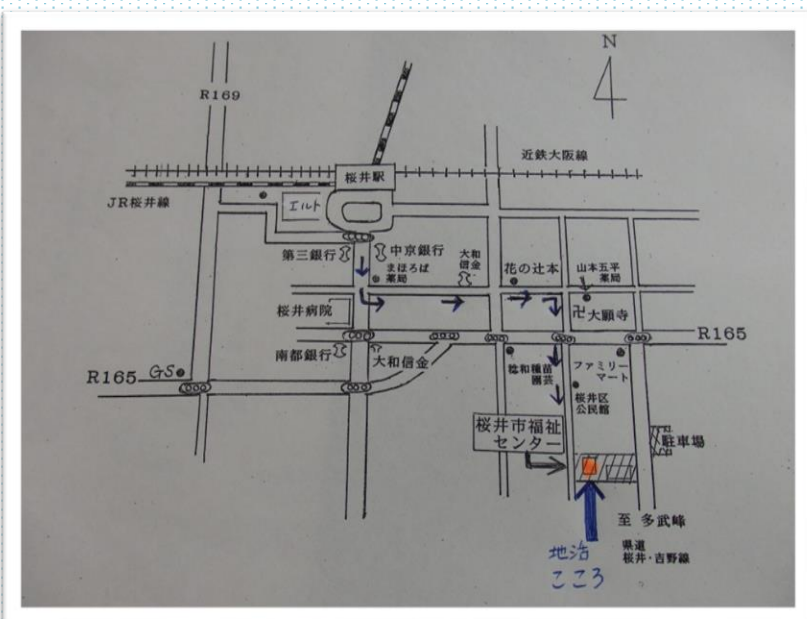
N

R169

近鉄大阪線

桜井駅

JR桜井線

エルト

第三銀行

中京銀行

まほろば薬局

大和信金

花の辻本

山本五平薬局

桜井病院

大願寺

R165

南部銀行

大和信金

R165

GS

稔和種苗園芸

ファミリーマート

桜井区公民館

桜井市福祉センター

駐車場

至 多武峰

県道 桜井・吉野線

地活 こころ